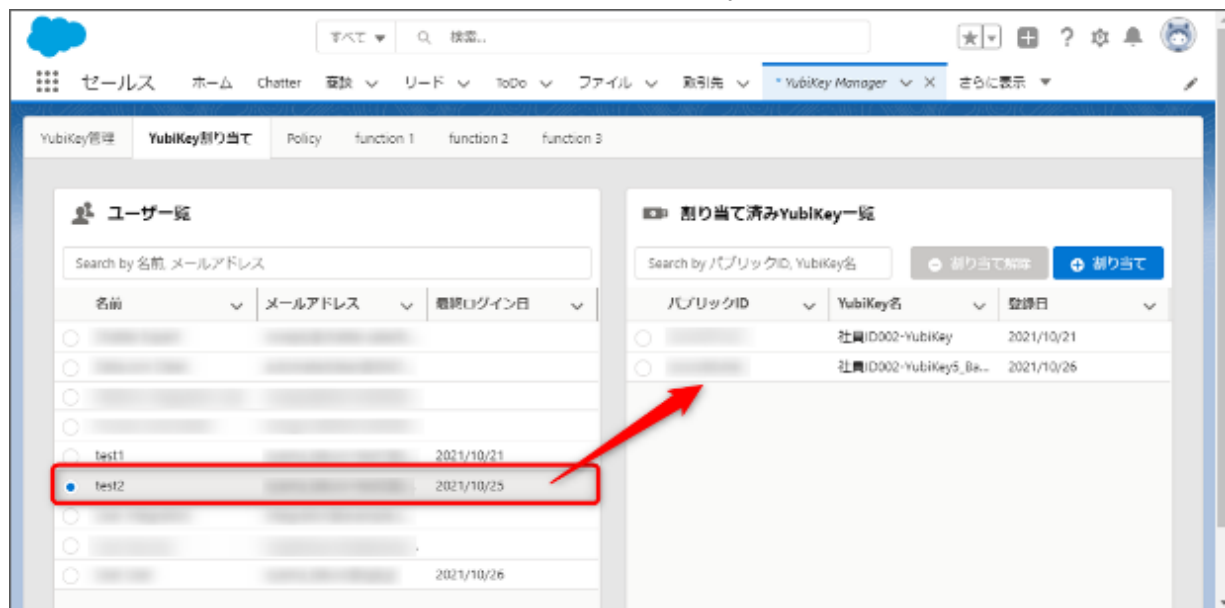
すべて ▼ 検索...

セールス ホーム Chatter 商談 リード ToDo ファイル 取引先 * YubiKey Manager さらに表示

YubiKey管理 YubiKey割り当て Policy function 1 function 2 function 3

ユーザー一覧

Search by 名前, メールアドレス

| 名前 | メールアドレス | 最終ログイン日 |
|---|---|---|
| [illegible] | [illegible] | |
| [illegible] | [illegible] | |
| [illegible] | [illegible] | |
| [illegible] | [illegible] | |
| test1 | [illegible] | 2021/10/21 |
| test2 | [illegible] | 2021/10/25 |
| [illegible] | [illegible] | |
| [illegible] | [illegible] | |
| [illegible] | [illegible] | 2021/10/26 |

割り当て済みYubiKey一覧

Search by パブリックID, YubiKey名

割り当て解除 割り当て

| パブリックID | YubiKey名 | 登録日 |
|---|---|---|
| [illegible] | 社員ID002-YubiKey | 2021/10/21 |
| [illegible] | 社員ID002-YubiKey5_Ba... | 2021/10/26 |